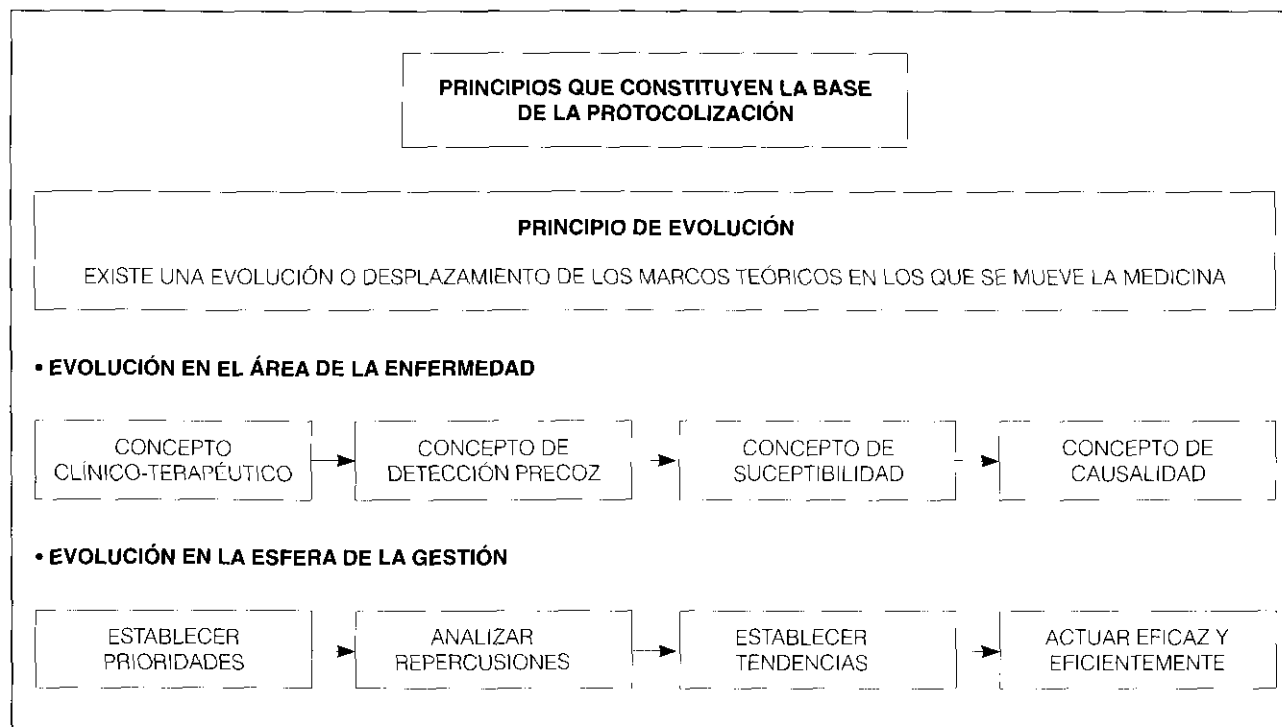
PRINCIPIOS QUE CONSTITUYEN LA BASE DE LA PROTOCOLIZACIÓN

PRINCIPIO DE EVOLUCIÓN

EXISTE UNA EVOLUCIÓN O DESPLAZAMIENTO DE LOS MARCOS TEÓRICOS EN LOS QUE SE MUEVE LA MEDICINA

• EVOLUCIÓN EN EL ÁREA DE LA ENFERMEDAD

CONCEPTO CLÍNICO-TERAPÉUTICO

CONCEPTO DE DETECCIÓN PRECOZ

CONCEPTO DE SUCEPTIBILIDAD

CONCEPTO DE CAUSALIDAD

• EVOLUCIÓN EN LA ESFERA DE LA GESTIÓN

ESTABLECER PRIORIDADES

ANALIZAR REPERCUSIONES

ESTABLECER TENDENCIAS

ACTUAR EFICAZ Y EFICIENTEMENTE